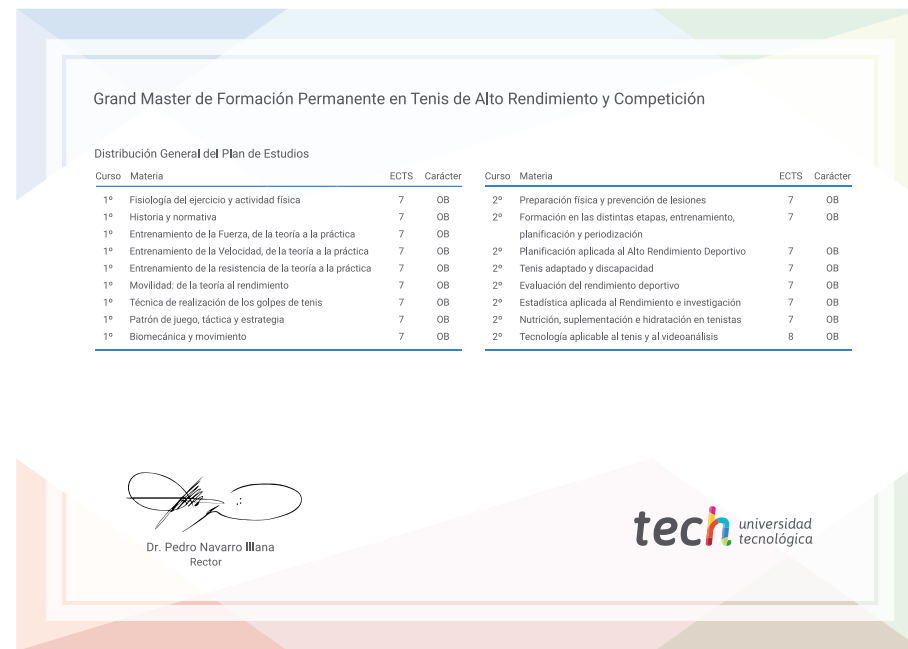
Grand Master de Formación Permanente en Tenis de Alto Rendimiento y Competición

Distribución General del Plan de Estudios

| Curso | Materia | ECTS | Carácter |
|---|---|---|---|
| 1º | Fisiología del ejercicio y actividad física | 7 | OB |
| 1º | Historia y normativa | 7 | OB |
| 1º | Entrenamiento de la Fuerza, de la teoría a la práctica | 7 | OB |
| 1º | Entrenamiento de la Velocidad, de la teoría a la práctica | 7 | OB |
| 1º | Entrenamiento de la resistencia de la teoría a la práctica | 7 | OB |
| 1º | Movilidad: de la teoría al rendimiento | 7 | OB |
| 1º | Técnica de realización de los golpes de tenis | 7 | OB |
| 1º | Patrón de juego, táctica y estrategia | 7 | OB |
| 1º | Biomecánica y movimiento | 7 | OB |

| Curso | Materia | ECTS | Carácter |
|---|---|---|---|
| 2º | Preparación física y prevención de lesiones | 7 | OB |
| 2º | Formación en las distintas etapas, entrenamiento, planificación y periodización | 7 | OB |
| 2º | Planificación aplicada al Alto Rendimiento Deportivo | 7 | OB |
| 2º | Tenis adaptado y discapacidad | 7 | OB |
| 2º | Evaluación del rendimiento deportivo | 7 | OB |
| 2º | Estadística aplicada al Rendimiento e investigación | 7 | OB |
| 2º | Nutrición, suplementación e hidratación en tenistas | 7 | OB |
| 2º | Tecnología aplicable al tenis y al videoanálisis | 8 | OB |

Dr. Pedro Navarro Illana
Rector

tech universidad tecnológica